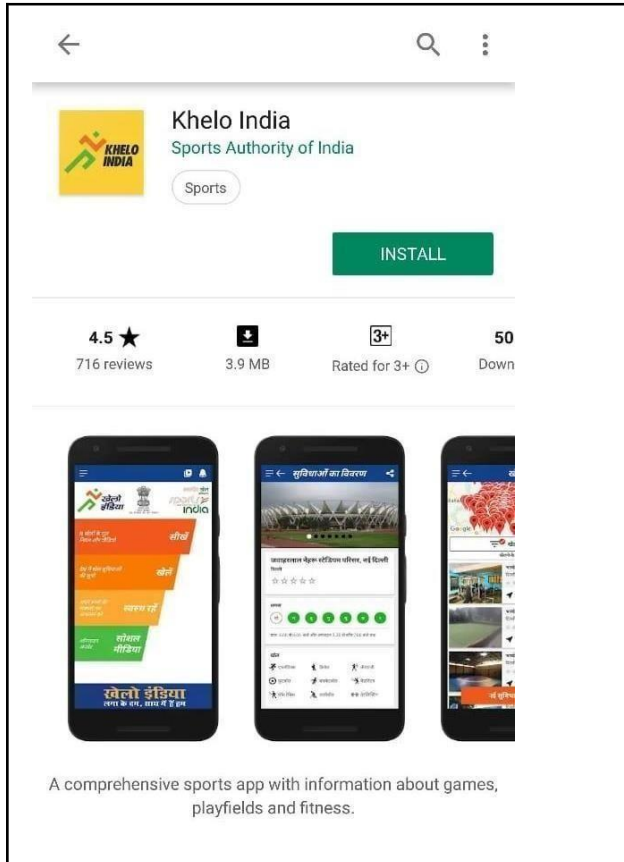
KHELO INDIA

Khelo India
Sports Authority of India
Sports

INSTALL

4.5 ★
716 reviews

3.9 MB

3+
Rated for 3+ ⓘ

50
Down

खेलो इंडिया
sports india
सीखें
खेलें
स्वस्थ रहें
सोशल मीडिया
खेलो इंडिया
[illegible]

सुविधाओं का विवरण
जवाहरलाल नेहरू स्टेडियम परिसर, नई दिल्ली
☆☆☆☆☆

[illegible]

A comprehensive sports app with information about games, playfields and fitness.